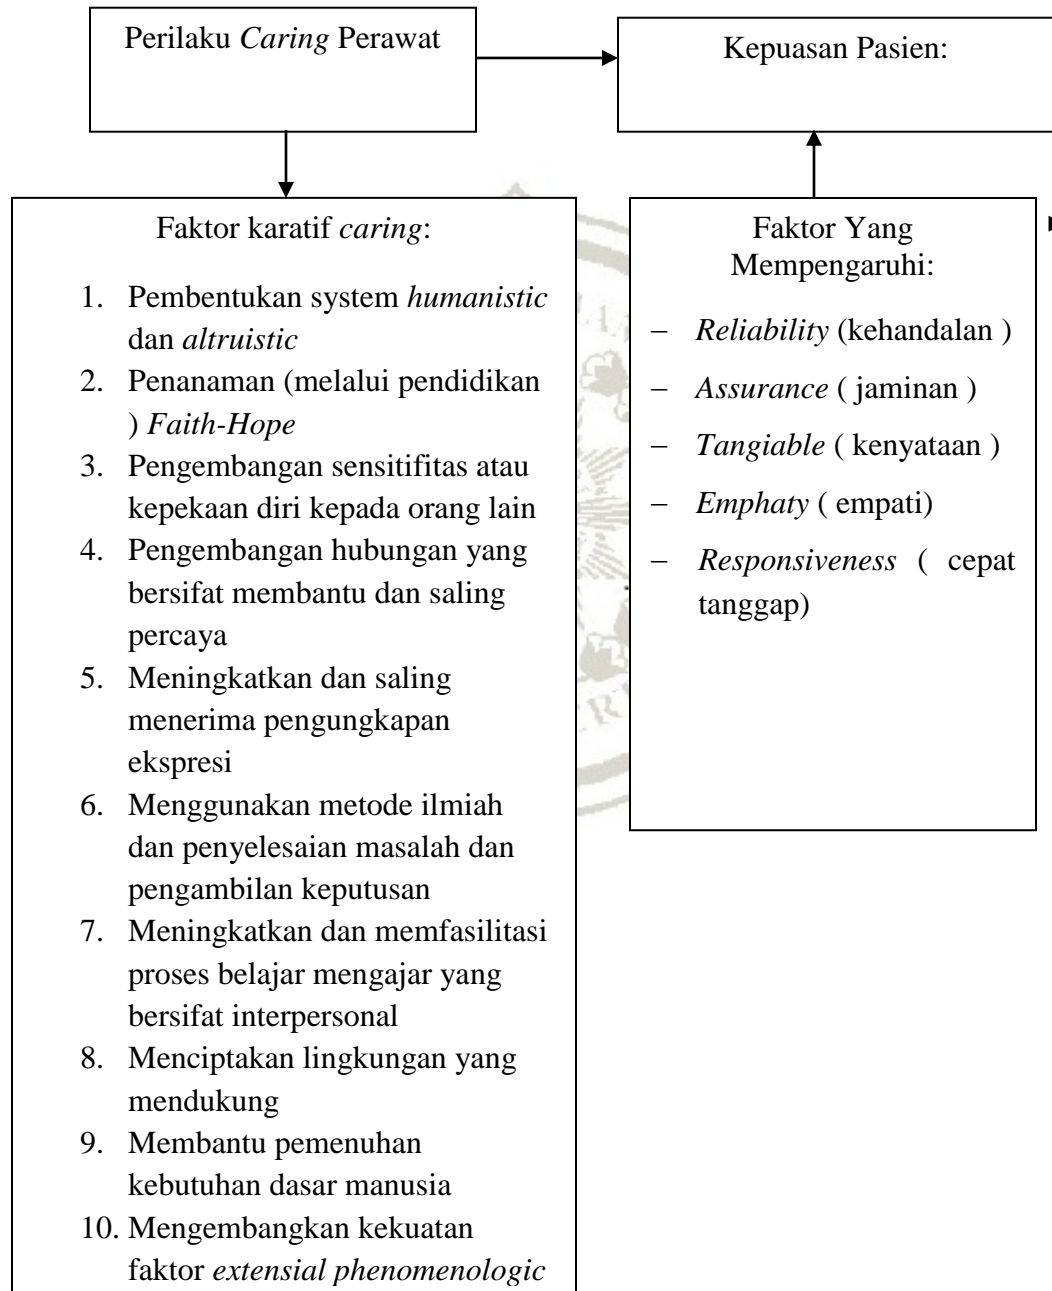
Perilaku *Caring* Perawat

Kepuasan Pasien:

Faktor karatif *caring*:

1. Pembentukan system *humanistic* dan *altruistic*
2. Penanaman (melalui pendidikan ) *Faith-Hope*
3. Pengembangan sensitifitas atau kepekaan diri kepada orang lain
4. Pengembangan hubungan yang bersifat membantu dan saling percaya
5. Meningkatkan dan saling menerima pengungkapan ekspresi
6. Menggunakan metode ilmiah dan penyelesaian masalah dan pengambilan keputusan
7. Meningkatkan dan memfasilitasi proses belajar mengajar yang bersifat interpersonal
8. Menciptakan lingkungan yang mendukung
9. Membantu pemenuhan kebutuhan dasar manusia
10. Mengembangkan kekuatan faktor *extensial phenomenologic*

Faktor Yang Mempengaruhi:

– *Reliability* (kehandalan )
– *Assurance* ( jaminan )
– *Tangiable* ( kenyataan )
– *Emphaty* ( empati)
– *Responsiveness* ( cepat tanggap)